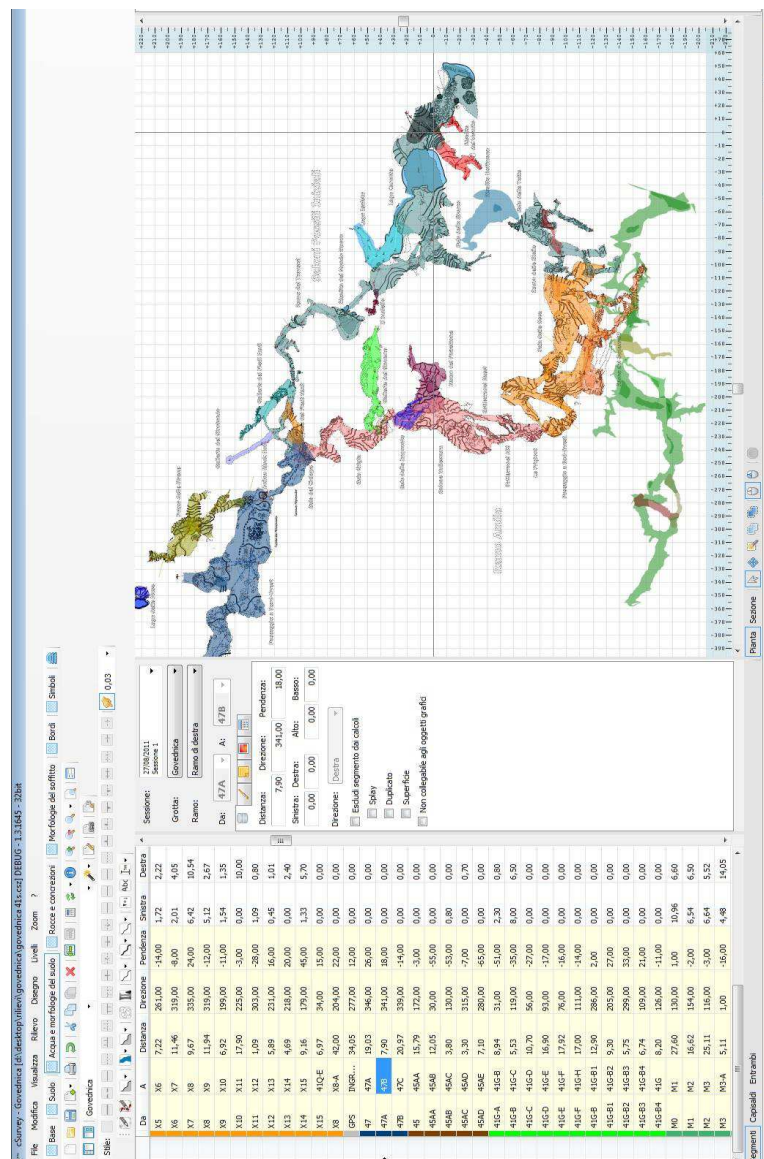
cSurvey - Govednica [d:\desktop\rilievi\govednica\govednica 41x.csx] DEBUG - 1.3.1645 - 32bit

File Modifica Visualizza Rilievo Disegno Livelli Zoom ?

Base Suolo Acqua e morfologie del suolo Rocce e concrezioni Morfologie del soffitto Bordi Simboli

Govednica

Stile:

0,03

| Da | A | Distanza | Direzione | Pendenza | Sinistra | Destra |
|---|---|---|---|---|---|---|
| X5 | X6 | 7,22 | 261,00 | -14,00 | 1,72 | 2,22 |
| X6 | X7 | 11,46 | 319,00 | -8,00 | 2,01 | 4,05 |
| X7 | X8 | 9,67 | 335,00 | 24,00 | 6,42 | 10,54 |
| X8 | X9 | 11,94 | 319,00 | -12,00 | 5,12 | 2,67 |
| X9 | X10 | 6,92 | 199,00 | -11,00 | 1,54 | 1,35 |
| X10 | X11 | 17,90 | 225,00 | -3,00 | 0,00 | 10,00 |
| X11 | X12 | 1,09 | 303,00 | -28,00 | 1,09 | 0,80 |
| X12 | X13 | 5,89 | 231,00 | 16,00 | 0,45 | 1,01 |
| X13 | X14 | 4,69 | 218,00 | 20,00 | 0,00 | 2,40 |
| X14 | X15 | 9,16 | 179,00 | 45,00 | 1,33 | 5,70 |
| X15 | 41Q-E | 6,97 | 34,00 | 15,00 | 0,00 | 0,00 |
| X8 | X8-A | 42,00 | 204,00 | 22,00 | 0,00 | 0,00 |
| GPS | INGR... | 34,05 | 277,00 | 12,00 | 0,00 | 0,00 |
| 47 | 47A | 19,03 | 346,00 | 26,00 | 0,00 | 0,00 |
| 47A | 47B | 7,90 | 341,00 | 18,00 | 0,00 | 0,00 |
| 47B | 47C | 20,97 | 339,00 | -14,00 | 0,00 | 0,00 |
| 45 | 45AA | 15,15 | 172,00 | -3,00 | 0,00 | 0,00 |
| 45AA | 45AB | 12,05 | 30,00 | -55,00 | 0,00 | 0,00 |
| 45AB | 45AC | 3,80 | 130,00 | 53,00 | 0,80 | 0,00 |
| 45AC | 45AD | 3,30 | 315,00 | -7,00 | 0,00 | 0,70 |
| 45AD | 45AE | 7,10 | 280,00 | -65,00 | 0,00 | 0,00 |
| 41G-A | 41G-A | 8,94 | 31,00 | -51,00 | 2,30 | 0,80 |
| 41G-B | 41G-C | 5,53 | 119,00 | -35,00 | 8,00 | 6,50 |
| 41G-C | 41G-D | 10,70 | 56,00 | -27,00 | 0,00 | 0,00 |
| 41G-D | 41G-E | 16,90 | 93,00 | -17,00 | 0,00 | 0,00 |
| 41G-E | 41G-F | 17,92 | 76,00 | -16,00 | 0,00 | 0,00 |
| 41G-F | 41G-H | 17,00 | 111,00 | -14,00 | 0,00 | 0,00 |
| 41G-B | 41G-B1 | 12,90 | 286,00 | 2,00 | 0,00 | 0,00 |
| 41G-B1 | 41G-B2 | 9,30 | 205,00 | 27,00 | 0,00 | 0,00 |
| 41G-B2 | 41G-B3 | 5,75 | 299,00 | 33,00 | 0,00 | 0,00 |
| 41G-B3 | 41G-B4 | 6,74 | 109,00 | 21,00 | 0,00 | 0,00 |
| 41G-B4 | 41G | 8,20 | 126,00 | -11,00 | 0,00 | 0,00 |
| M0 | M1 | 27,60 | 130,00 | 1,00 | 10,96 | 6,60 |
| M1 | M2 | 16,62 | 154,00 | -2,00 | 6,54 | 6,50 |
| M2 | M3 | 25,11 | 116,00 | -3,00 | 6,64 | 5,52 |
| M3 | M3-A | 5,11 | 1,00 | -16,00 | 4,48 | 14,05 |

Segmenti Capisaldi Entrambi

Sessione: 27/08/2011 Sessione 1
Grotta: Govednica
Ramo: Ramo di destra
Da: 47A A: 47B
Distanza: 7,90 Direzione: 341,00 Pendenza: 18,00
Sinistra: 0,00 Destra: 0,00 Alto: 0,00 Basso: 0,00
Direzione: Destra
Escludi segmento dai calcoli
Splay
Duplicato
Superficie
Non collegabile agli oggetti grafici

Pianta Sezione

Salone Pozzetti Saltelli
Lago Cervello
Ramo Azzurro
Galleria del Mondiale
Sala delle Ghiande
Sala della Bovetta
Sala delle Cascate
Sala della Serpe
Sala della Baia
La Prigione
Stazione dei Pipistrelli
Sala del Gesso
Lago della Sirena
Pozzo della Rana
Passaggio a Trenchwati

Ramo Azzurro

+200 +190 +180 +170 +160 +150 +140 +130 +120 +110 +100 +90 +80 +70 +60 +50 +40 +30 +20 +10 0 -10 -20 -30 -40 -50 -60 -70 -80 -90 -100 -110 -120 -130 -140 -150 -160 -170 -180 -190 -200 -210 -220 -230 -240 -250 -260 -270 -280 -290 -300 -310 -320 -330 -340 -350 -360 -370 -380 -390